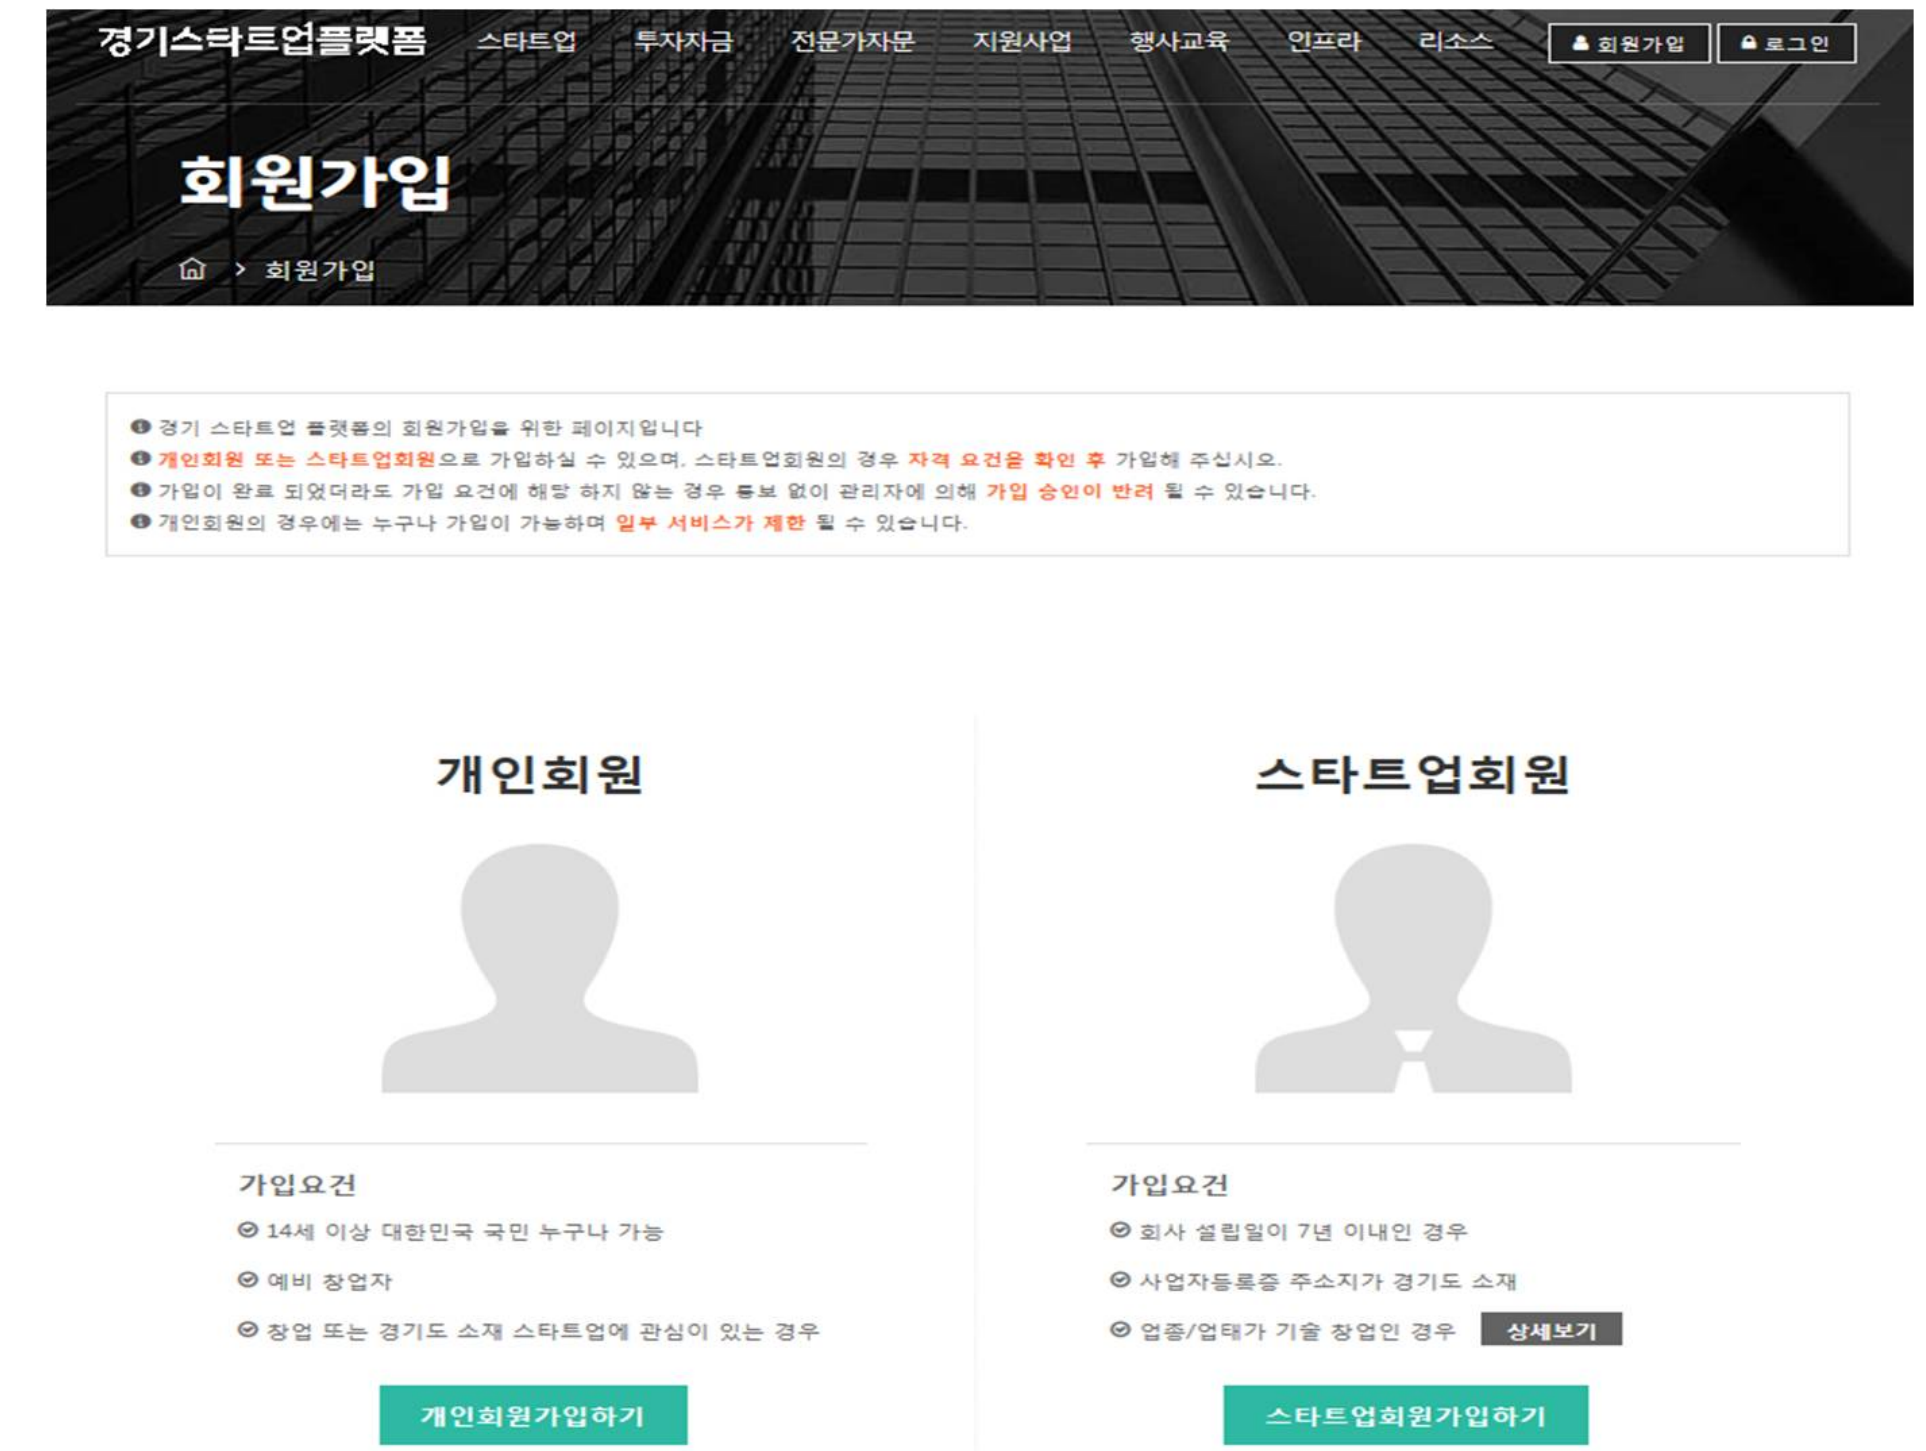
경기스타트업플랫폼 스타트업 투자자금 전문가자문 지원사업 행사교육 인프라 리소스 회원가입 로그인

회원가입

회원가입

경기 스타트업 플랫폼의 회원가입을 위한 페이지입니다
개인회원 또는 스타트업회원으로 가입하실 수 있으며. 스타트업회원의 경우 자격 요건을 확인 후 가입해 주십시오.
가입이 완료 되었더라도 가입 요건에 해당 하지 않는 경우 통보 없이 관리자에 의해 가입 승인이 반려 될 수 있습니다.
개인회원의 경우에는 누구나 가입이 가능하며 일부 서비스가 제한 될 수 있습니다.

개인회원

가입요건
14세 이상 대한민국 국민 누구나 가능
예비 창업자
창업 또는 경기도 소재 스타트업에 관심이 있는 경우

개인회원가입하기

스타트업회원

가입요건
회사 설립일이 7년 이내인 경우
사업자등록증 주소지가 경기도 소재
업종/업태가 기술 창업인 경우 상세보기

스타트업회원가입하기